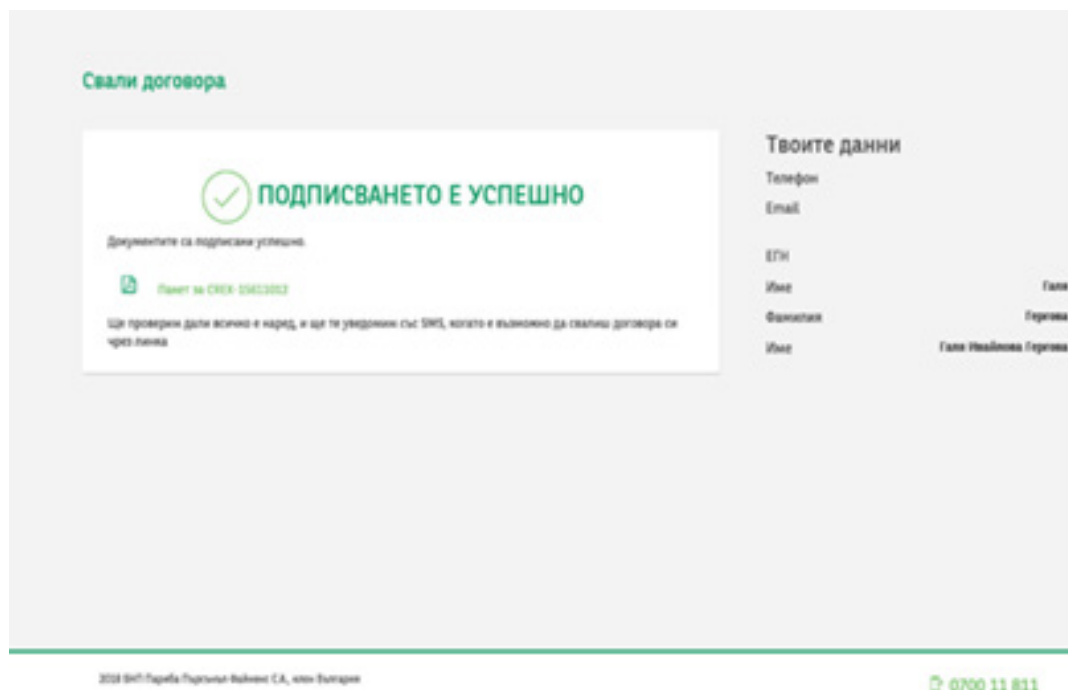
Свали договора

ПОДПИСВАНЕТО Е УСПЕШНО

Документите са подписани успешно.

Пакет за CREX-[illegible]

Ще проверим дали всичко е наред, и ще те уведомим със SMS, когато е възможно да свалиш договора си чрез линка

Твоите данни

Телефон

Email

ЕГН

Име Гал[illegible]

Фамилия Гергова

Име Гали Ивайлова Гергова

2018 БНП Париба Пърсонал Файненс С.А., клон България

0700 11 811